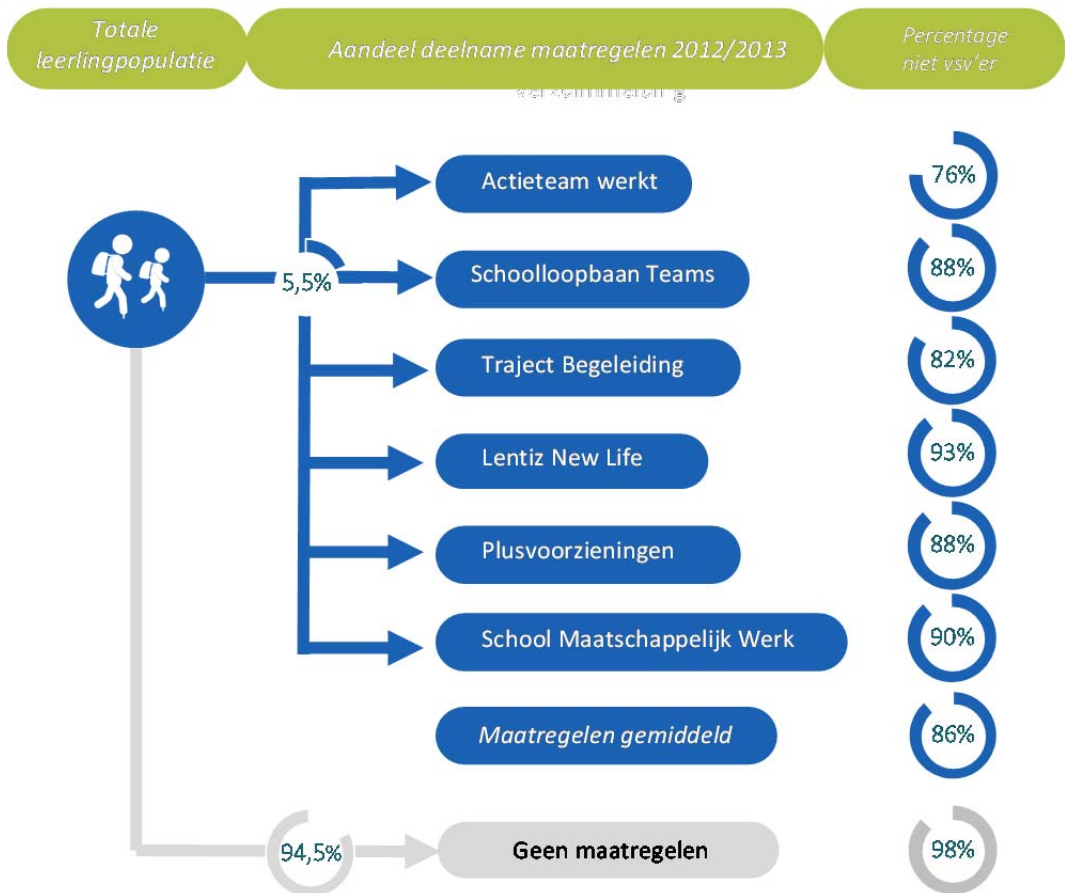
Totale leerlingpopulatie

Aandeel deelname maatregelen 2012/2013

Percentage niet vsv'er

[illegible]

5,5%

Actieteam werkt

76%

Schoolloopbaan Teams

88%

Traject Begeleiding

82%

Lentiz New Life

93%

Plusvoorzieningen

88%

School Maatschappelijk Werk

90%

Maatregelen gemiddeld

86%

94,5%

Geen maatregelen

98%